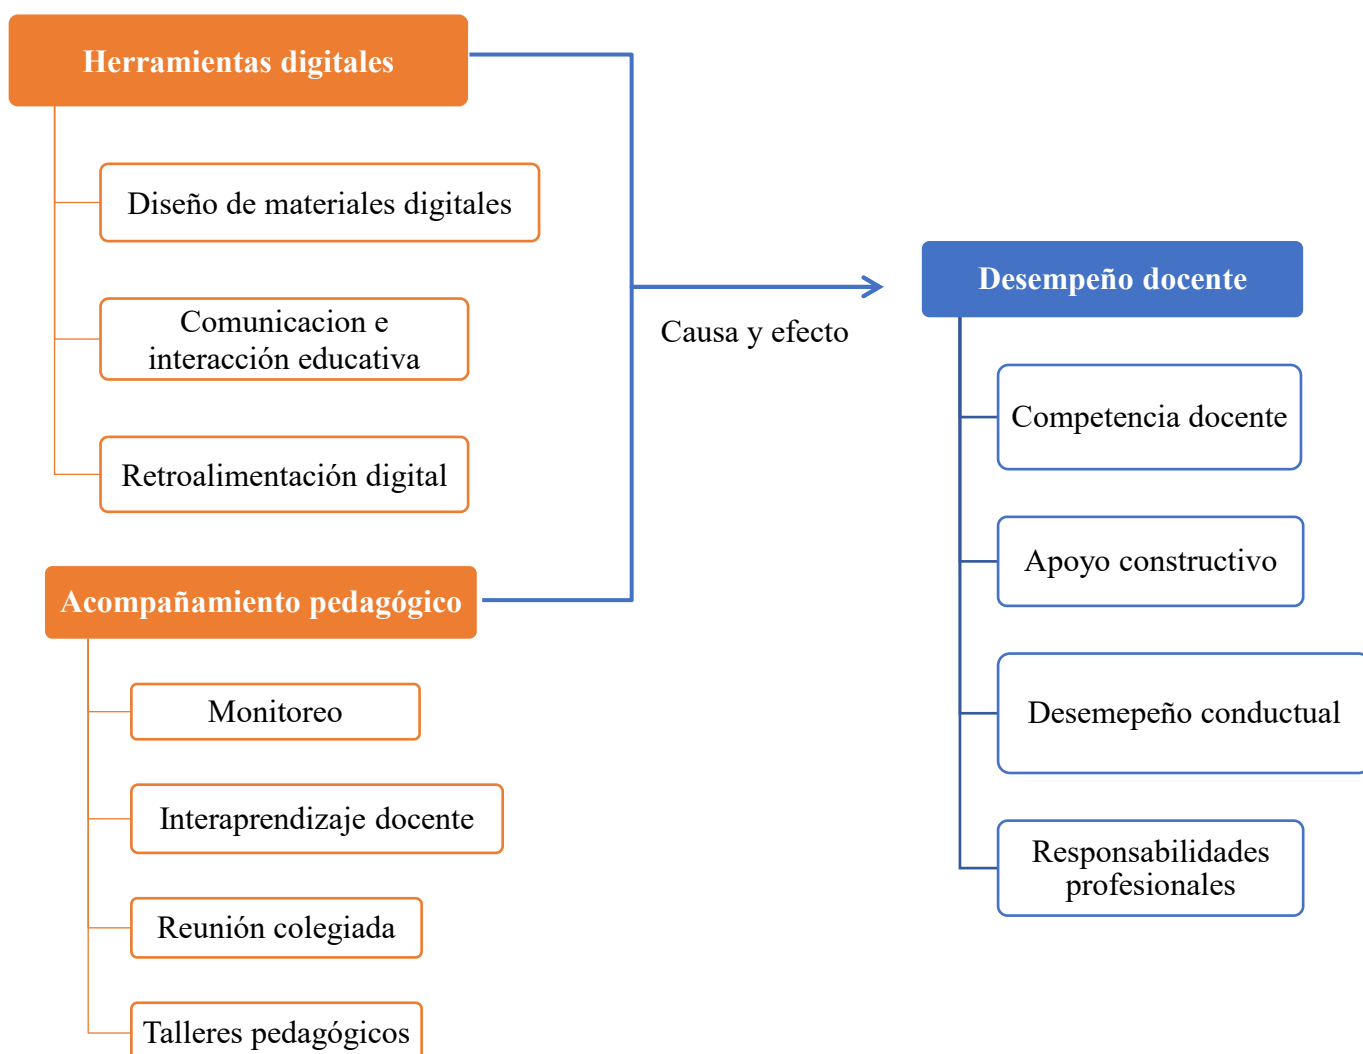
Herramientas digitales

Diseño de materiales digitales

Comunicacion e interacción educativa

Retroalimentación digital

Acompañamiento pedagógico

Monitoreo

Interaprendizaje docente

Reunión colegiada

Talleres pedagógicos

Causa y efecto

Desempeño docente

Competencia docente

Apoyo constructivo

Desemepeño conductual

Responsabilidades profesionales